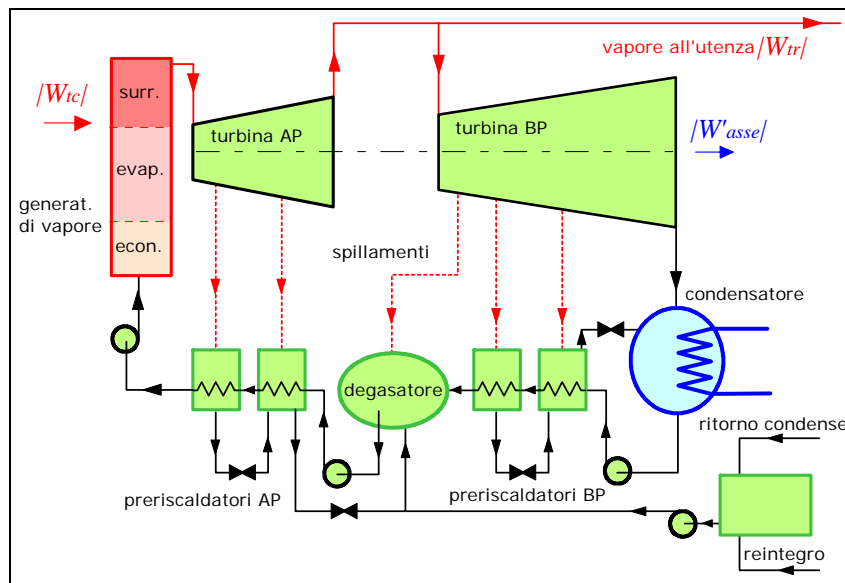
vapore all'utenza $|W_{tr}|$

$|W_{tc}|$

surr.

evap.

econ.

generat. di vapore

turbina AP

turbina BP

$|W'_{asse}|$

spillamenti

condensatore

degasatore

ritorno condense

preriscaldatori AP

preriscaldatori BP

reintegro